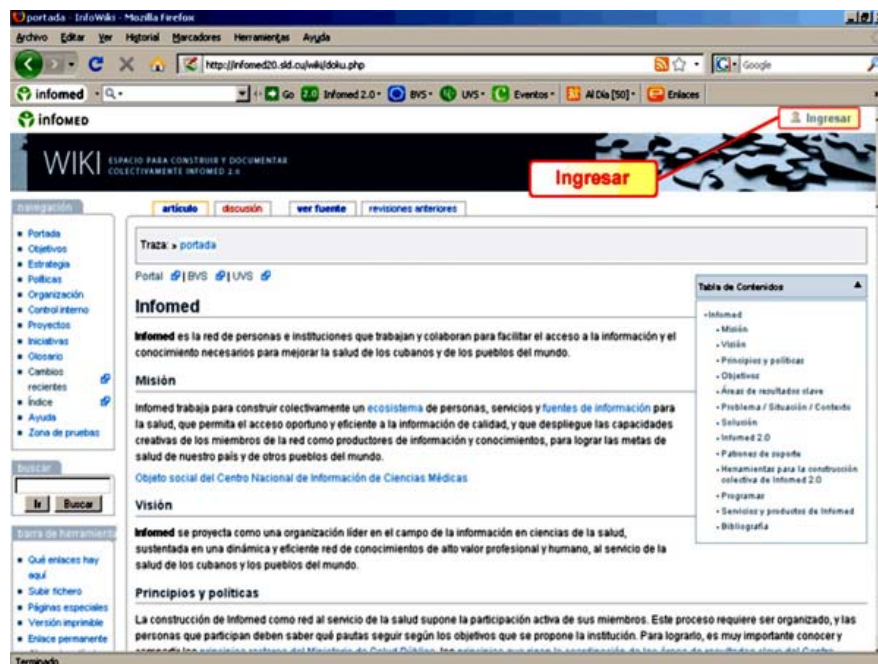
portada - InfoWiki - Mozilla Firefox

Archivo Editar Ver Historial Marcadores Herramientas Ayuda

http://infomed20.sld.cu/wiki/doku.php

Google

infomed

Go Infomed 2.0 BVS UVS Eventos Al Día [50] Enlaces

infomed

Ingresar

WIKI ESPACIO PARA CONSTRUIR Y DOCUMENTAR COLECTIVAMENTE INFOMED 2.0

Ingresar

navegación

- Portada
- Objetivos
- Estrategia
- Políticas
- Organización
- Control interno
- Proyectos
- Iniciativas
- Glosario
- Cambios recientes
- Índice
- Ayuda
- Zona de pruebas

buscar

Ir Buscar

barra de herramientas

- Qué enlaces hay aquí
- Subir fichero
- Páginas especiales
- Versión imprimible
- Enlace permanente

artículo discusión ver fuente revisiones anteriores

Traza: » portada

Portal | BVS | UVS

Infomed

Infomed es la red de personas e instituciones que trabajan y colaboran para facilitar el acceso a la información y el conocimiento necesarios para mejorar la salud de los cubanos y de los pueblos del mundo.

Misión

Infomed trabaja para construir colectivamente un ecosistema de personas, servicios y fuentes de información para la salud, que permita el acceso oportuno y eficiente a la información de calidad, y que despliegue las capacidades creativas de los miembros de la red como productores de información y conocimientos, para lograr las metas de salud de nuestro país y de otros pueblos del mundo.

Objeto social del Centro Nacional de Información de Ciencias Médicas

Visión

Infomed se proyecta como una organización líder en el campo de la información en ciencias de la salud, sustentada en una dinámica y eficiente red de conocimientos de alto valor profesional y humano, al servicio de la salud de los cubanos y los pueblos del mundo.

Principios y políticas

La construcción de Infomed como red al servicio de la salud supone la participación activa de sus miembros. Este proceso requiere ser organizado, y las personas que participan deben saber qué pautas seguir según los objetivos que se propone la institución. Para lograrlo, es muy importante conocer y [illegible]

Tabla de Contenidos

- Infomed
- Misión
- Visión
- Principios y políticas
- Objetivos
- Áreas de resultados clave
- Problema / Situación / Contexto
- Solución
- Infomed 2.0
- Patrones de soporte
- Herramientas para la construcción colectiva de Infomed 2.0
- Programas
- Servicios y productos de Infomed
- Bibliografía

Terminado